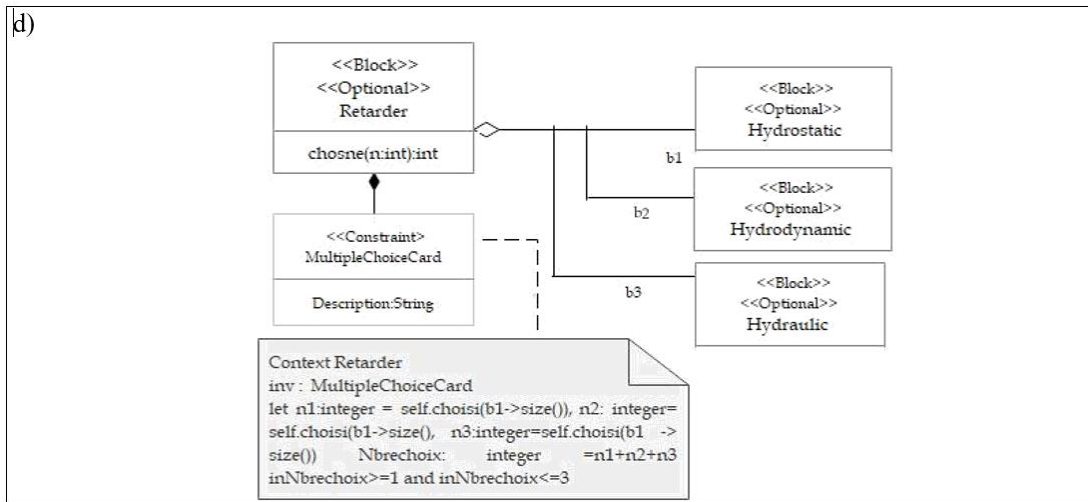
d)

<<Block>>
<<Optional>>
Retarder

chosne(n:int):int

<<Block>>
<<Optional>>
Hydrostatic

b1

<<Block>>
<<Optional>>
Hydrodynamic

b2

<<Constraint>
MultipleChoiceCard

Description:String

b3

<<Block>>
<<Optional>>
Hydraulic

Context Retarder
inv : MultipleChoiceCard
let n1:integer = self.choisi(b1->size()), n2: integer= self.choisi(b1->size(), n3:integer=self.choisi(b1 -> size()) Nbrechoix: integer =n1+n2+n3 inNbrechoix>=1 and inNbrechoix<=3